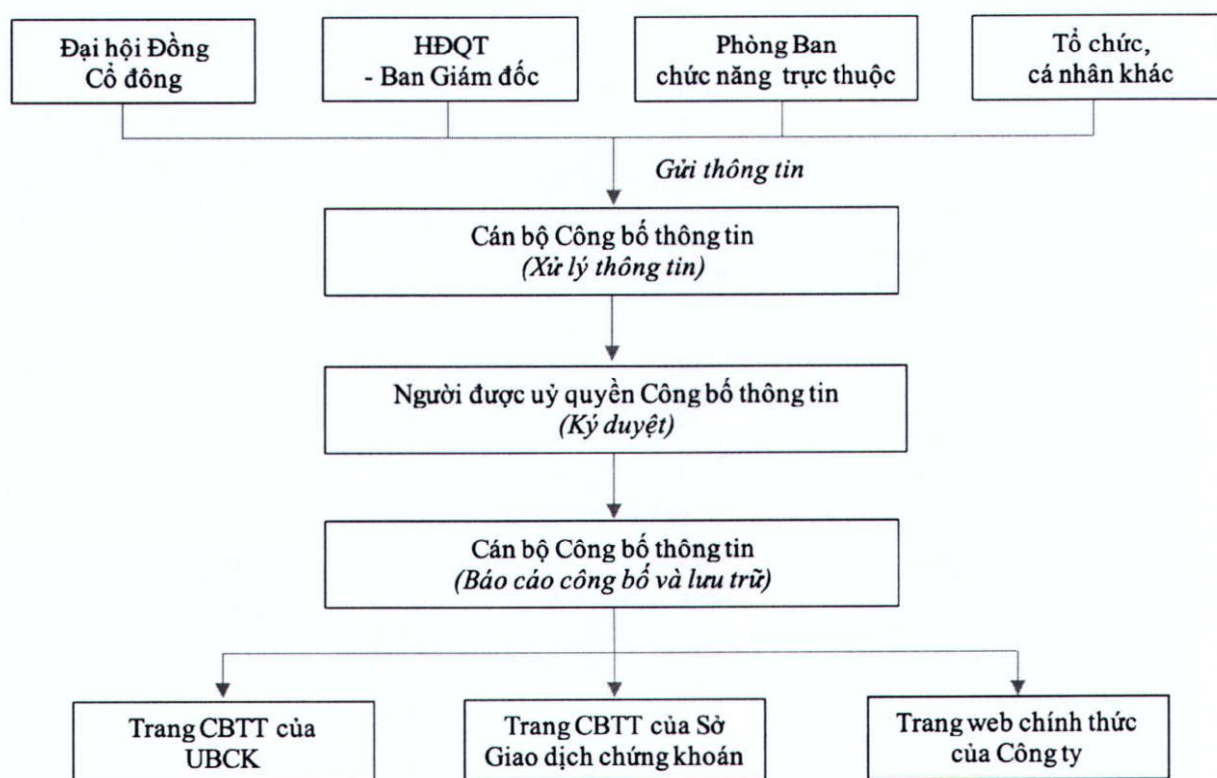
Đại hội Đồng Cổ đông

HĐQT - Ban Giám đốc

Phòng Ban chức năng trực thuộc

Tổ chức, cá nhân khác

Gửi thông tin

Cán bộ Công bố thông tin
(Xử lý thông tin)

Người được uỷ quyền Công bố thông tin
(Ký duyệt)

Cán bộ Công bố thông tin
(Báo cáo công bố và lưu trữ)

Trang CBTT của UBCK

Trang CBTT của Sở Giao dịch chứng khoán

Trang web chính thức của Công ty